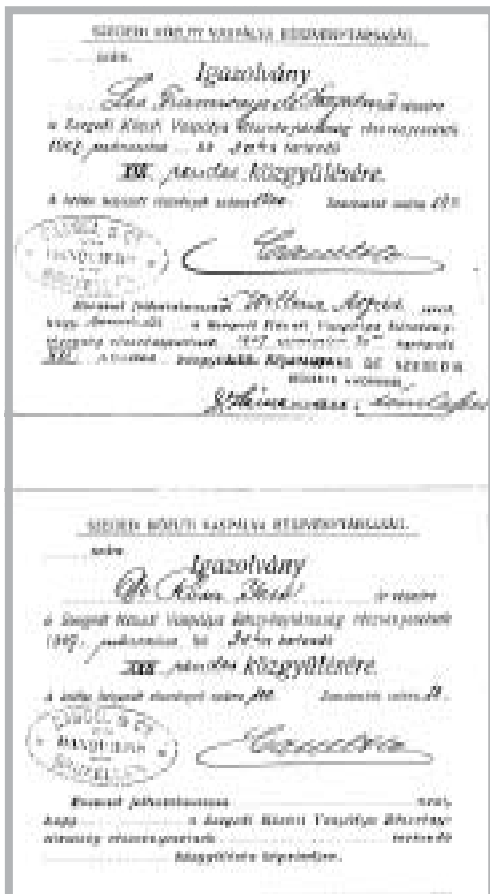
SZEGEDI KÖRÖTI VASPÁLYA RÉSZVÉNYTÁRSASÁG.

......szám.

Igazolvány

Lea Rosenbaum ..... részére

a Szegedi Körúti Vaspálya Részvénytársaság részvényesének 1913. június ..... 24-én tartandó

XIV. rendes közgyűlésére.

A letett részvények összegei száma: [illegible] Szavazatok száma: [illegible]

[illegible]

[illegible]

Ezennel felhatalmazom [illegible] urat, hogy Ámenból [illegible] a Szegedi Körúti Vaspálya Részvénytársaság részvényeseinek 1913. június 24-én tartandó XIV. rendes közgyűlésén képviseljen. SZEGED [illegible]

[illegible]

SZEGEDI KÖRÖTI VASPÁLYA RÉSZVÉNYTÁRSASÁG.

......szám.

Igazolvány

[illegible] ..... részére

a Szegedi Körúti Vaspálya Részvénytársaság részvényesének 1913. június ..... 24-én tartandó

XIV. rendes közgyűlésére.

A letett részvények összegei száma: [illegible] Szavazatok száma: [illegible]

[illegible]

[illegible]

Ezennel felhatalmazom ..... urat, hogy ..... a Szegedi Körúti Vaspálya Részvénytársaság részvényeseinek ..... tartandó ..... közgyűlésén képviseljen.